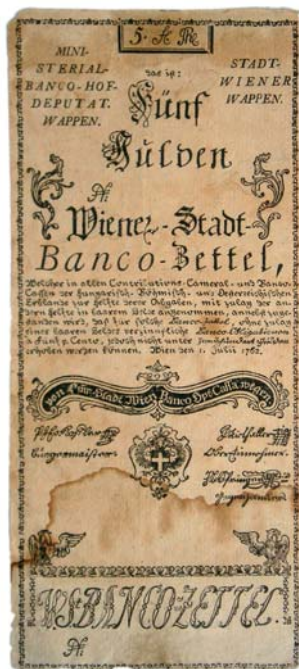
5 f. R.

MINI-STERIAL-BANCO-HOF-DEPUTAT. WAPPEN.

№ 18

Fünf

STADT-WIENER WAPPEN.

Gulden

Wiener-Stadt-Banco-Zettel,

Welcher in allen Contributions-Cameral- und Banco-Cassen der Hungarisch- Böhmisch- und Oesterreichischen Erblande für selbe baare Abgaben, mit zulag der anderen Helfte in baarem Gelde angenommen, annebst zugestanden wird, daß für solche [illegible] ohne zulag eines baaren Geldes verzinsliche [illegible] a fünf p. Cento, jedoch nicht unter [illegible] erhoben werden können. Wien den 1. Julii 1762.

Von der Stadt Wien Banco Spt Cassa wegen.

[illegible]
Bürgermeister.

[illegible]
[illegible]

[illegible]
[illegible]

WR. BANCO-ZETTEL.